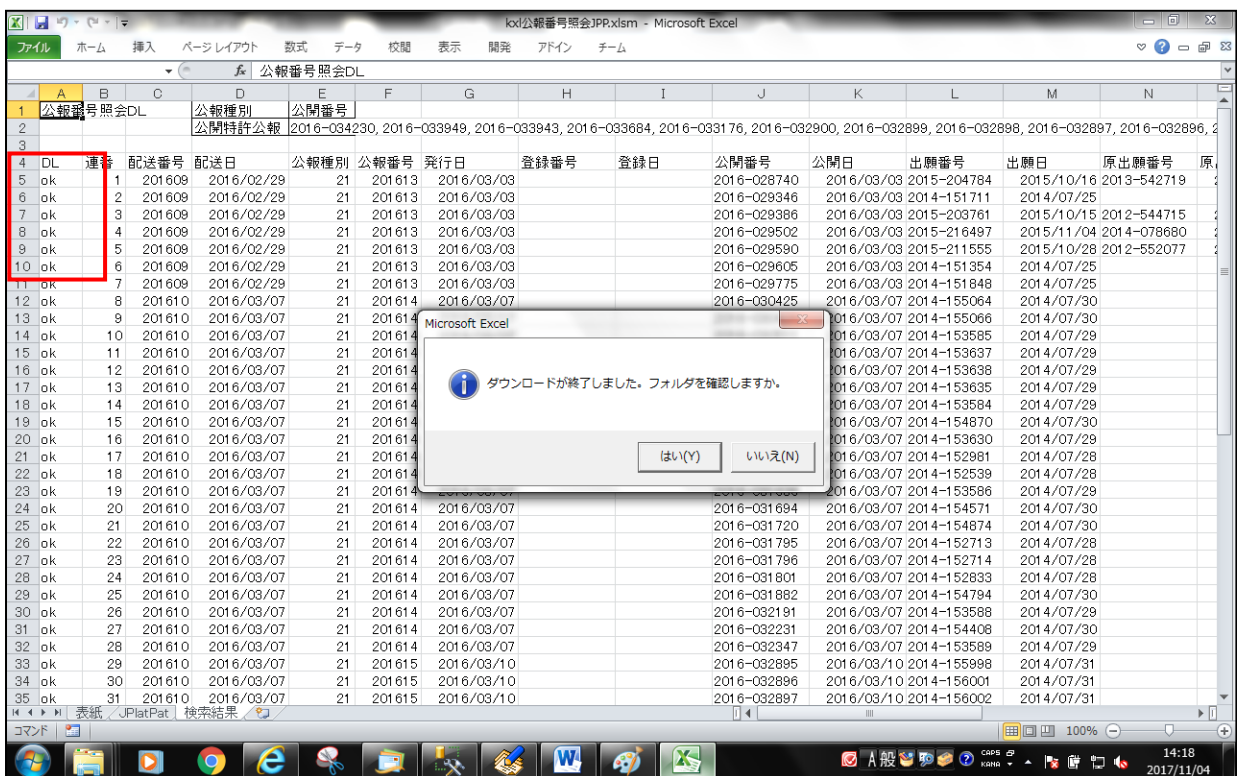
kxl公報番号照会JPP.xlsm - Microsoft Excel

ファイル ホーム 挿入 ページレイアウト 数式 データ 校閲 表示 開発 アドイン チーム

$f_x$ 公報番号照会DL

| | A | B | C | D | E | F | G | H | I | J | K | L | M | N |
|---|---|---|---|---|---|---|---|---|---|---|---|---|---|---|
| 1 | 公報番号照会DL | | | 公報種別 | 公開番号 | | | | | | | | | |
| 2 | | | | 公開特許公報 | 2016-034230, 2016-033949, 2016-033943, 2016-033684, 2016-033176, 2016-032900, 2016-032899, 2016-032898, 2016-032897, 2016-032896, 2 | | | | | | | | | |
| 3 | | | | | | | | | | | | | | |
| 4 | DL | 連番 | 配送番号 | 配送日 | 公報種別 | 公報番号 | 発行日 | 登録番号 | 登録日 | 公開番号 | 公開日 | 出願番号 | 出願日 | 原出願番号 |
| 5 | ok | 1 | 201609 | 2016/02/29 | 21 | 201613 | 2016/03/03 | | | 2016-028740 | 2016/03/03 | 2015-204784 | 2015/10/16 | 2013-542719 |
| 6 | ok | 2 | 201609 | 2016/02/29 | 21 | 201613 | 2016/03/03 | | | 2016-029346 | 2016/03/03 | 2014-151711 | 2014/07/25 | |
| 7 | ok | 3 | 201609 | 2016/02/29 | 21 | 201613 | 2016/03/03 | | | 2016-029386 | 2016/03/03 | 2015-203761 | 2015/10/15 | 2012-544715 |
| 8 | ok | 4 | 201609 | 2016/02/29 | 21 | 201613 | 2016/03/03 | | | 2016-029502 | 2016/03/03 | 2015-216497 | 2015/11/04 | 2014-078680 |
| 9 | ok | 5 | 201609 | 2016/02/29 | 21 | 201613 | 2016/03/03 | | | 2016-029590 | 2016/03/03 | 2015-211555 | 2015/10/28 | 2012-552077 |
| 10 | ok | 6 | 201609 | 2016/02/29 | 21 | 201613 | 2016/03/03 | | | 2016-029605 | 2016/03/03 | 2014-151354 | 2014/07/25 | |
| 11 | ok | 7 | 201609 | 2016/02/29 | 21 | 201613 | 2016/03/03 | | | 2016-029775 | 2016/03/03 | 2014-151848 | 2014/07/25 | |
| 12 | ok | 8 | 201610 | 2016/03/07 | 21 | 201614 | 2016/03/07 | | | 2016-030425 | 2016/03/07 | 2014-155064 | 2014/07/30 | |
| 13 | ok | 9 | 201610 | 2016/03/07 | 21 | 20161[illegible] | | | | | 2016/03/07 | 2014-155066 | 2014/07/30 | |
| 14 | ok | 10 | 201610 | 2016/03/07 | 21 | 20161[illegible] | | | | | 2016/03/07 | 2014-153585 | 2014/07/29 | |
| 15 | ok | 11 | 201610 | 2016/03/07 | 21 | 20161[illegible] | | | | | 2016/03/07 | 2014-153637 | 2014/07/29 | |
| 16 | ok | 12 | 201610 | 2016/03/07 | 21 | 20161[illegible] | | | | | 2016/03/07 | 2014-153638 | 2014/07/29 | |
| 17 | ok | 13 | 201610 | 2016/03/07 | 21 | 20161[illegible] | | | | | 2016/03/07 | 2014-153635 | 2014/07/29 | |
| 18 | ok | 14 | 201610 | 2016/03/07 | 21 | 20161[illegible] | | | | | 2016/03/07 | 2014-153584 | 2014/07/29 | |
| 19 | ok | 15 | 201610 | 2016/03/07 | 21 | 20161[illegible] | | | | | 2016/03/07 | 2014-154870 | 2014/07/30 | |
| 20 | ok | 16 | 201610 | 2016/03/07 | 21 | 20161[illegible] | | | | | 2016/03/07 | 2014-153630 | 2014/07/29 | |
| 21 | ok | 17 | 201610 | 2016/03/07 | 21 | 20161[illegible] | | | | | 2016/03/07 | 2014-152981 | 2014/07/28 | |
| 22 | ok | 18 | 201610 | 2016/03/07 | 21 | 20161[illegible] | | | | | 2016/03/07 | 2014-152539 | 2014/07/28 | |
| 23 | ok | 19 | 201610 | 2016/03/07 | 21 | 20161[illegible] | | | | | 2016/03/07 | 2014-153586 | 2014/07/29 | |
| 24 | ok | 20 | 201610 | 2016/03/07 | 21 | 201614 | 2016/03/07 | | | 2016-031694 | 2016/03/07 | 2014-154571 | 2014/07/30 | |
| 25 | ok | 21 | 201610 | 2016/03/07 | 21 | 201614 | 2016/03/07 | | | 2016-031720 | 2016/03/07 | 2014-154874 | 2014/07/30 | |
| 26 | ok | 22 | 201610 | 2016/03/07 | 21 | 201614 | 2016/03/07 | | | 2016-031795 | 2016/03/07 | 2014-152713 | 2014/07/28 | |
| 27 | ok | 23 | 201610 | 2016/03/07 | 21 | 201614 | 2016/03/07 | | | 2016-031796 | 2016/03/07 | 2014-152714 | 2014/07/28 | |
| 28 | ok | 24 | 201610 | 2016/03/07 | 21 | 201614 | 2016/03/07 | | | 2016-031801 | 2016/03/07 | 2014-152833 | 2014/07/28 | |
| 29 | ok | 25 | 201610 | 2016/03/07 | 21 | 201614 | 2016/03/07 | | | 2016-031882 | 2016/03/07 | 2014-154794 | 2014/07/30 | |
| 30 | ok | 26 | 201610 | 2016/03/07 | 21 | 201614 | 2016/03/07 | | | 2016-032191 | 2016/03/07 | 2014-153588 | 2014/07/29 | |
| 31 | ok | 27 | 201610 | 2016/03/07 | 21 | 201614 | 2016/03/07 | | | 2016-032231 | 2016/03/07 | 2014-154408 | 2014/07/30 | |
| 32 | ok | 28 | 201610 | 2016/03/07 | 21 | 201614 | 2016/03/07 | | | 2016-032347 | 2016/03/07 | 2014-153589 | 2014/07/29 | |
| 33 | ok | 29 | 201610 | 2016/03/07 | 21 | 201615 | 2016/03/10 | | | 2016-032895 | 2016/03/10 | 2014-155998 | 2014/07/31 | |
| 34 | ok | 30 | 201610 | 2016/03/07 | 21 | 201615 | 2016/03/10 | | | 2016-032896 | 2016/03/10 | 2014-156001 | 2014/07/31 | |
| 35 | ok | 31 | 201610 | 2016/03/07 | 21 | 201615 | 2016/03/10 | | | 2016-032897 | 2016/03/10 | 2014-156002 | 2014/07/31 | |

Microsoft Excel
ダウンロードが終了しました。フォルダを確認しますか。
はい(Y) いいえ(N)

表紙 JPlatPat 検索結果
コマンド
100%
A 般
14:18
2017/11/04